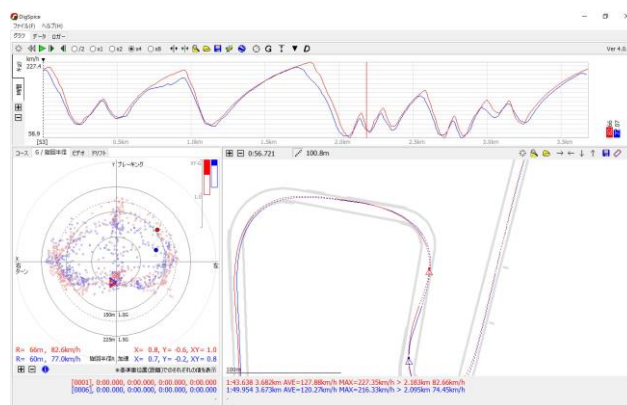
DigSpace
ファイル(F) ヘルプ(H)
グラフ データ ロガー
/2 x1 x2 x4 x8
Ver 4.0
km/h
227.4
58.9
[33]
0.5km
1.0km
1.5km
2.0km
2.5km
3.0km
3.5km
コース G / 旋回半径 ビデオ
Y ブレーキング
X 右 ターン
150m 1.5G
225m 1.0G
0:56.721
100.8m
R= 66m, 82.6km/h X= 0.8, Y= -0.6, XY= 1.0
R= 60m, 77.0km/h 旋回半径 加速 X= 0.7, Y= -0.2, XY= 0.8
[0001], 0:00.000, 0:00.000, 0:00.000, 0:00.000 1:43.638 3.682km AVE=127.88km/h MAX=227.35km/h > 2.183km 82.66km/h
[0006], 0:00.000, 0:00.000, 0:00.000, 0:00.000 1:49.954 3.673km AVE=120.27km/h MAX=216.33km/h > 2.095km 74.45km/h